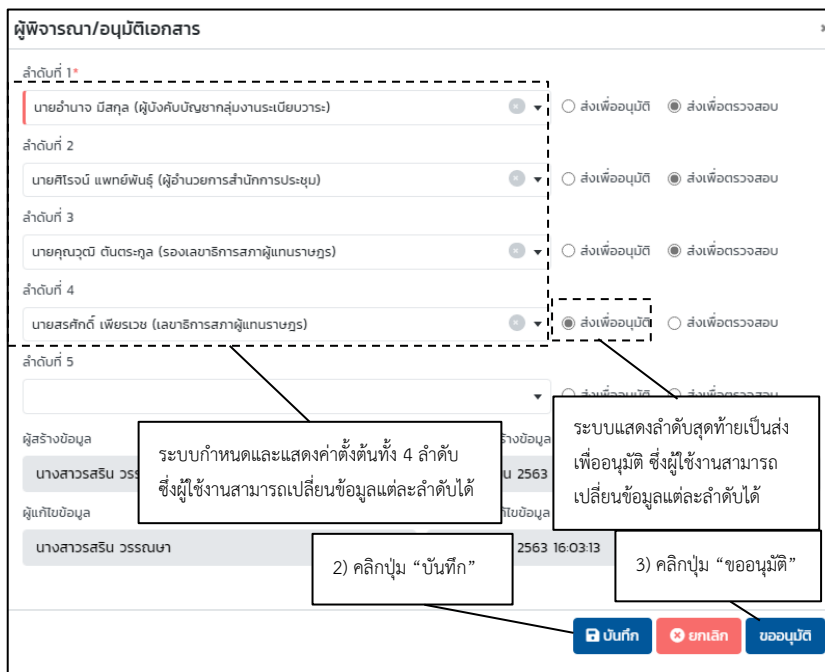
ผู้พิจารณา/อนุมัติเอกสาร

ลำดับที่ 1*

นายอำนาจ มีสกุล (ผู้บังคับบัญชากลุ่มงานระเบียบวาระ)

ส่งเพื่ออนุมัติ ส่งเพื่อตรวจสอบ

ลำดับที่ 2

นายศิโรจน์ แพทย์พันธุ์ (ผู้อำนวยการสำนักการประชุม)

ส่งเพื่ออนุมัติ ส่งเพื่อตรวจสอบ

ลำดับที่ 3

นายคุณวุฒิ ตันตระกูล (รองเลขาธิการสภาผู้แทนราษฎร)

ส่งเพื่ออนุมัติ ส่งเพื่อตรวจสอบ

ลำดับที่ 4

นายสรศักดิ์ เพียรเวช (เลขาธิการสภาผู้แทนราษฎร)

ส่งเพื่ออนุมัติ ส่งเพื่อตรวจสอบ

ลำดับที่ 5

ส่งเพื่ออนุมัติ ส่งเพื่อตรวจสอบ

ผู้สร้างข้อมูล

นางสาวรสริน วรร

วันที่สร้างข้อมูล

น 2563

ระบบกำหนดและแสดงค่าตั้งต้นทั้ง 4 ลำดับ ซึ่งผู้ใช้งานสามารถเปลี่ยนข้อมูลแต่ละลำดับได้

ระบบแสดงลำดับสุดท้ายเป็นส่งเพื่ออนุมัติ ซึ่งผู้ใช้งานสามารถเปลี่ยนข้อมูลแต่ละลำดับได้

ผู้แก้ไขข้อมูล

นางสาวรสริน วรรณษา

วันที่แก้ไขข้อมูล

2563 16:03:13

2) คลิกปุ่ม "บันทึก"

3) คลิกปุ่ม "ขออนุมัติ"

บันทึก ยกเลิก ขออนุมัติ